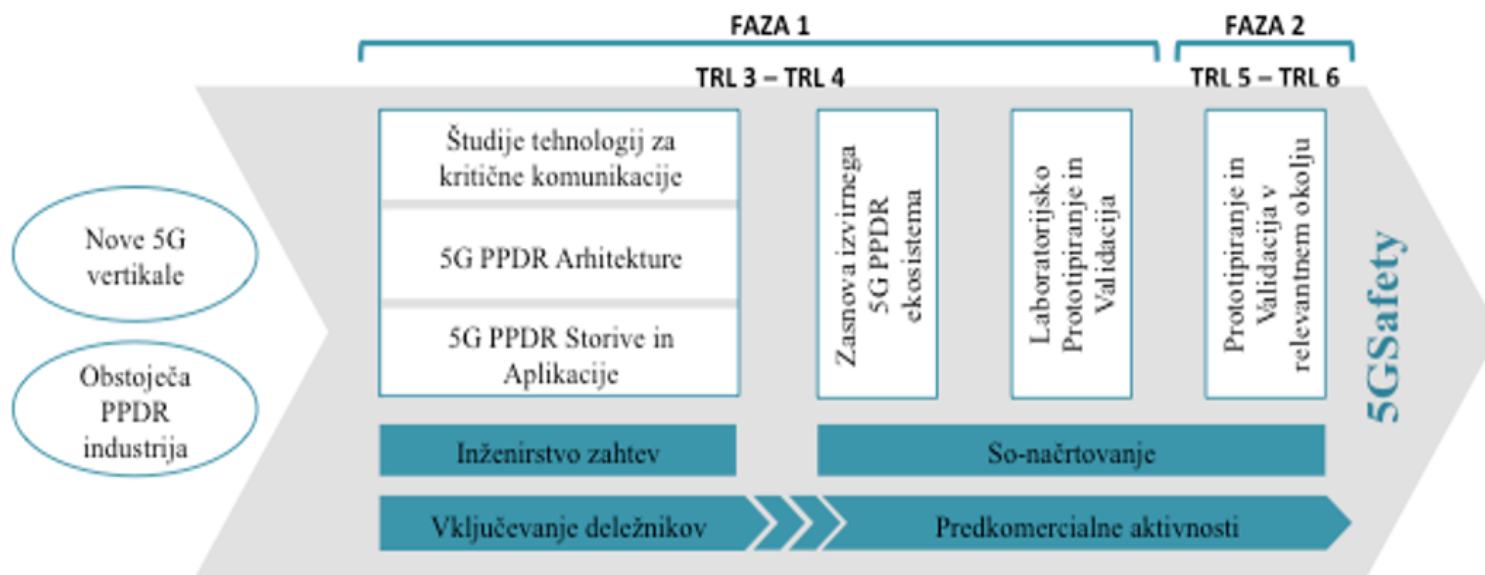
FAZA 1

FAZA 2

TRL 3 – TRL 4

TRL 5 – TRL 6

Nove 5G vertikale

Obstoječa PPDR industrija

Študije tehnologij za kritične komunikacije

5G PPDR Arhitekture

5G PPDR Storive in Aplikacije

Zasnova izvirnega 5G PPDR ekosistema

Laboratorijsko Prototipiranje in Validacija

Prototipiranje in Validacija v relevantnem okolju

5GSafety

Inženirstvo zahtev

So-načrtovanje

Vključevanje deležnikov

Predkomercialne aktivnosti